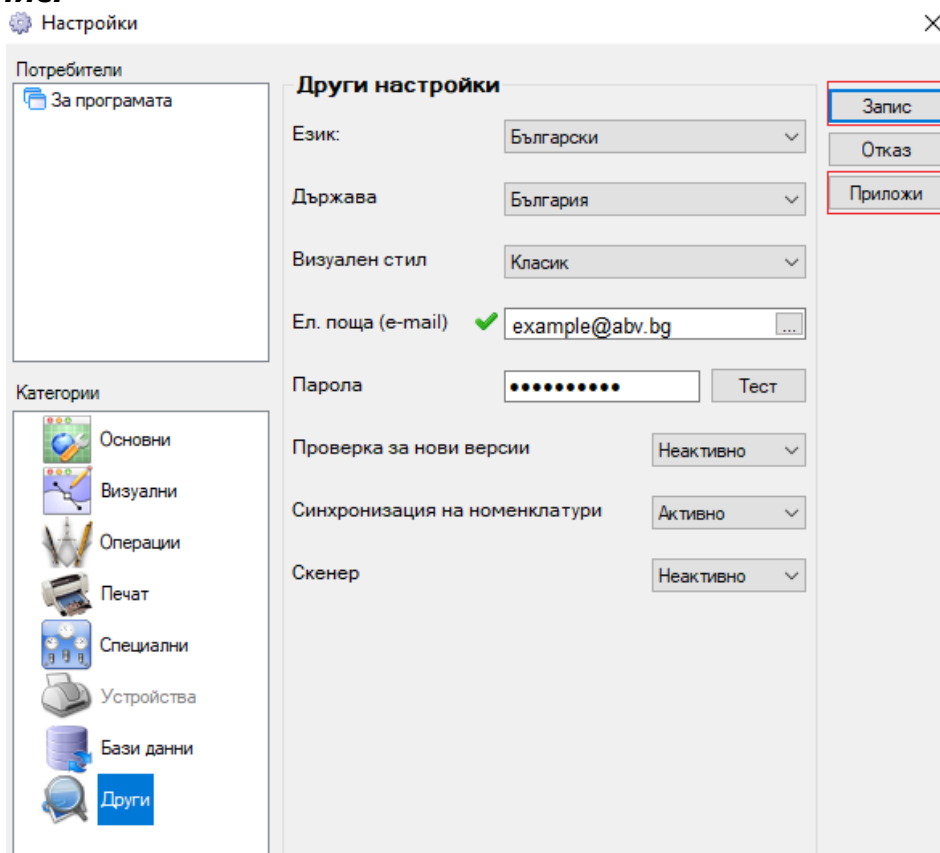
Настройки

×

Потребители

За програмата

Категории

Основни

Визуални

Операции

Печат

Специални

Устройства

Бази данни

Други

Други настройки

Език: Български

Държава България

Визуален стил Класик

Ел. поща (e-mail) example@abv.bg ...

Парола •••••••••• Тест

Проверка за нови версии Неактивно

Синхронизация на номенклатури Активно

Скенер Неактивно

Запис

Отказ

Приложи